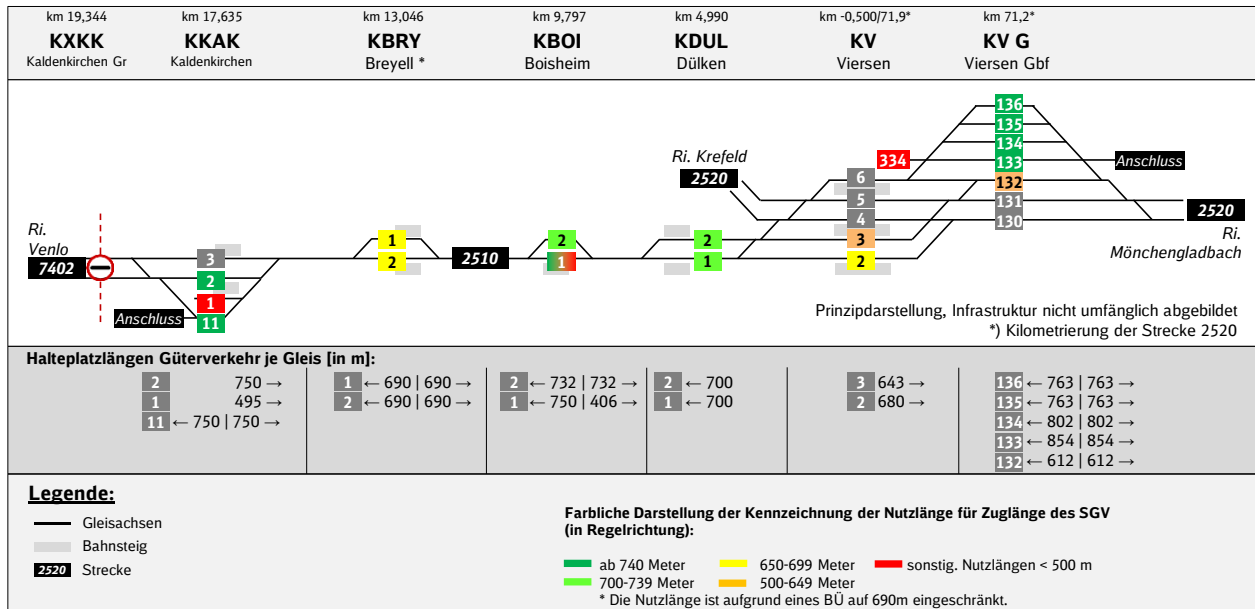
km 19,344
KXKK
Kaldenkirchen Gr

km 17,635
KKAK
Kaldenkirchen

km 13,046
KBRY
Breyell *

km 9,797
KBOI
Boisheim

km 4,990
KDUL
Dülken

km -0,500/71,9*
KV
Viersen

km 71,2*
KV G
Viersen Gbf

Ri. Venlo
7402
3
2
1
Anschluss
11
1
2
2510
2
1
2
1
Ri. Krefeld
2520
6
5
4
3
2
334
136
135
134
133
132
131
130
Anschluss
2520
Ri. Mönchengladbach

Prinzipdarstellung, Infrastruktur nicht umfänglich abgebildet
*) Kilometrierung der Strecke 2520

Halteplatzlängen Güterverkehr je Gleis [in m]:

2 750 →
1 495 →
11 ← 750 | 750 →

1 ← 690 | 690 →
2 ← 690 | 690 →

2 ← 732 | 732 →
1 ← 750 | 406 →

2 ← 700
1 ← 700

3 643 →
2 680 →

136 ← 763 | 763 →
135 ← 763 | 763 →
134 ← 802 | 802 →
133 ← 854 | 854 →
132 ← 612 | 612 →

Legende:
Gleisachsen
Bahnsteig
2520 Strecke

Farbliche Darstellung der Kennzeichnung der Nutzlänge für Zuglänge des SGV (in Regelrichtung):

ab 740 Meter
700-739 Meter
650-699 Meter
500-649 Meter
sonstig. Nutzlängen < 500 m
* Die Nutzlänge ist aufgrund eines BÜ auf 690m eingeschränkt.